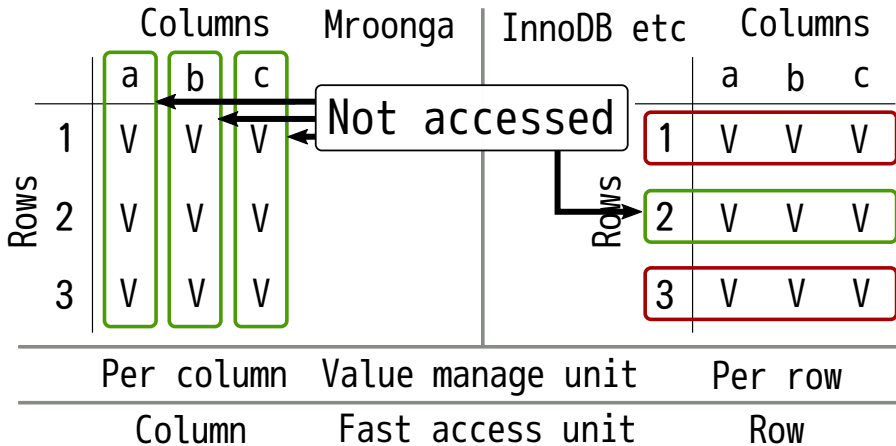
Columns Mroonga | InnoDB etc Columns

Rows

| | a | b | c |
|---|---|---|---|
| 1 | V | V | V |
| 2 | V | V | V |
| 3 | V | V | V |

Not accessed

Rows

| | a | b | c |
|---|---|---|---|
| 1 | V | V | V |
| 2 | V | V | V |
| 3 | V | V | V |

| Per column | Value manage unit | Per row |
|---|---|---|
| Column | Fast access unit | Row |